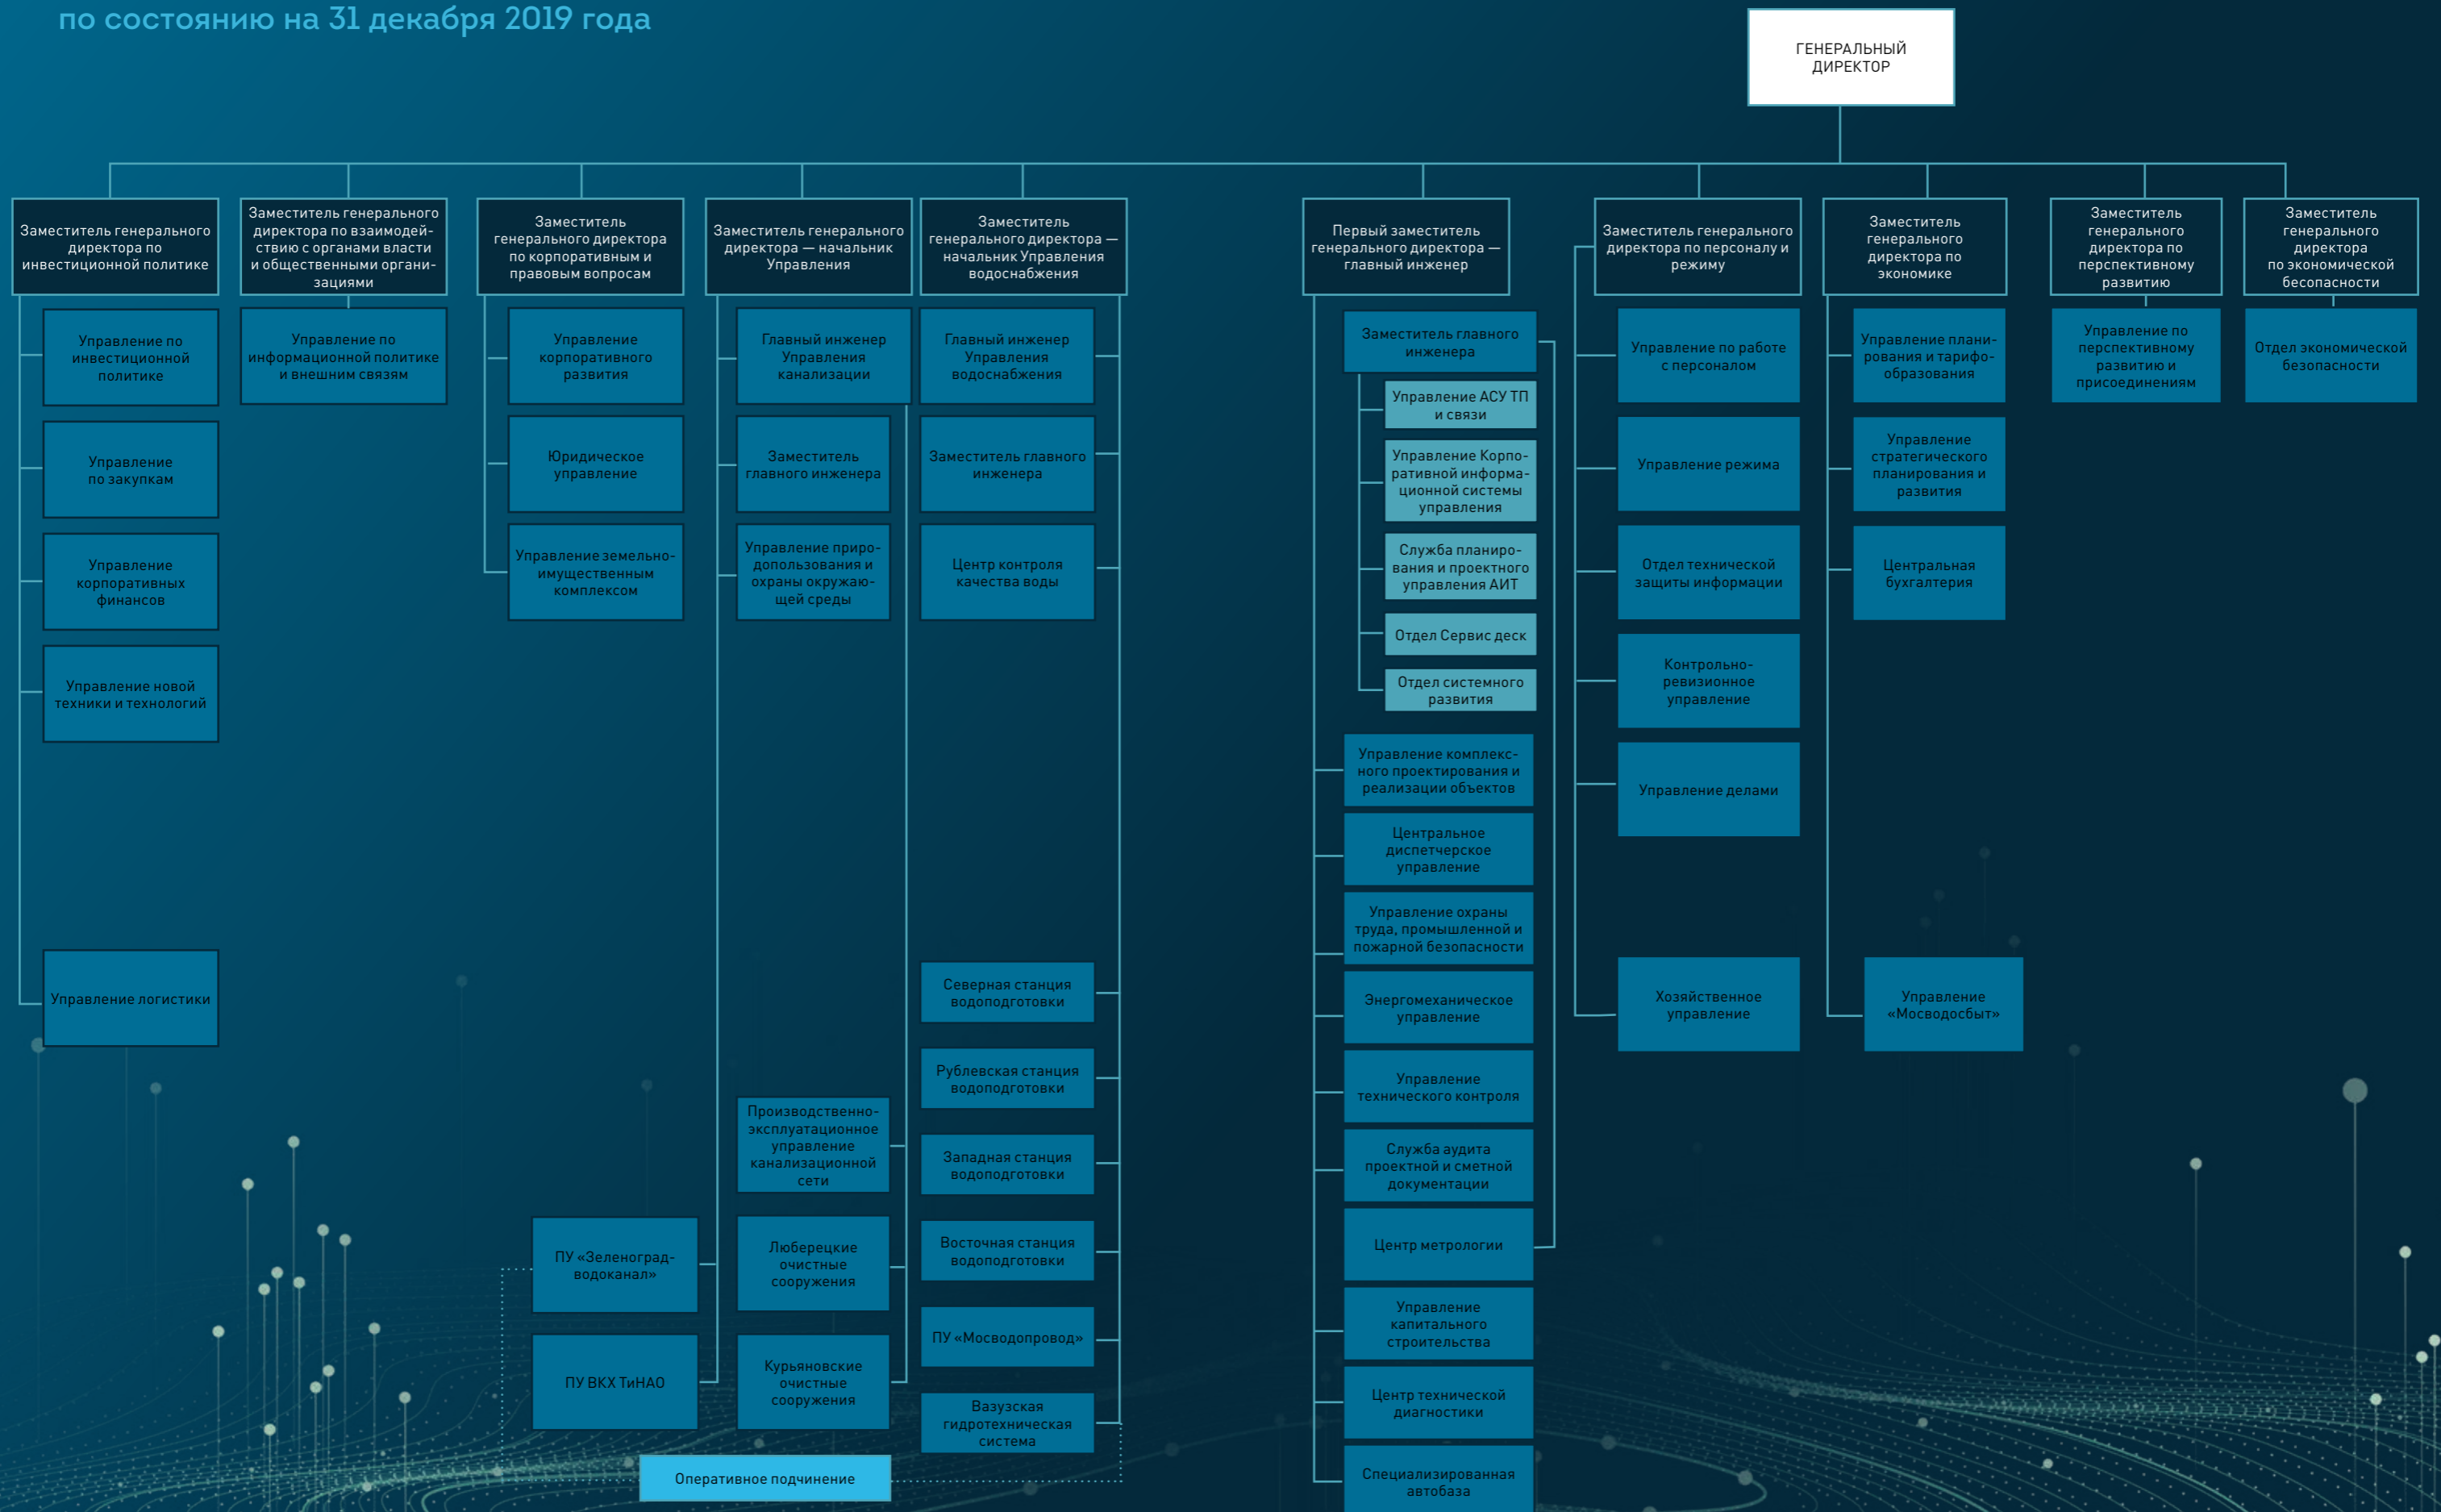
по состоянию на 31 декабря 2019 года

ГЕНЕРАЛЬНЫЙ ДИРЕКТОР

Заместитель генерального директора по инвестиционной политике

Управление по инвестиционной политике

Управление по закупкам

Управление корпоративных финансов

Управление новой техники и технологий

Управление логистики

Заместитель генерального директора по взаимодействию с органами власти и общественными организациями

Управление по информационной политике и внешним связям

Заместитель генерального директора по корпоративным и правовым вопросам

Управление корпоративного развития

Юридическое управление

Управление земельно-имущественным комплексом

ПУ «Зеленоград-водоканал»

ПУ ВКХ ТиНАО

Заместитель генерального директора — начальник Управления

Главный инженер Управления канализации

Заместитель главного инженера

Управление природопользования и охраны окружающей среды

Производственно-эксплуатационное управление канализационной сети

Люберецкие очистные сооружения

Курьяновские очистные сооружения

Заместитель генерального директора — начальник Управления водоснабжения

Главный инженер Управления водоснабжения

Заместитель главного инженера

Центр контроля качества воды

Северная станция водоподготовки

Рублевская станция водоподготовки

Западная станция водоподготовки

Восточная станция водоподготовки

ПУ «Мосводопровод»

Вазузская гидротехническая система

Оперативное подчинение

Первый заместитель генерального директора — главный инженер

Заместитель главного инженера

Управление АСУ ТП и связи

Управление Корпоративной информационной системы управления

Служба планирования и проектного управления АИТ

Отдел Сервис деск

Отдел системного развития

Управление комплексного проектирования и реализации объектов

Центральное диспетчерское управление

Управление охраны труда, промышленной и пожарной безопасности

Энергомеханическое управление

Управление технического контроля

Служба аудита проектной и сметной документации

Центр метрологии

Управление капитального строительства

Центр технической диагностики

Специализированная автобаза

Заместитель генерального директора по персоналу и режиму

Управление по работе с персоналом

Управление режима

Отдел технической защиты информации

Контрольно-ревизионное управление

Управление делами

Хозяйственное управление

Заместитель генерального директора по экономике

Управление планирования и тарифообразования

Управление стратегического планирования и развития

Центральная бухгалтерия

Управление «Мосводосбыт»

Заместитель генерального директора по перспективному развитию

Управление по перспективному развитию и присоединениям

Заместитель генерального директора по экономической безопасности

Отдел экономической безопасности